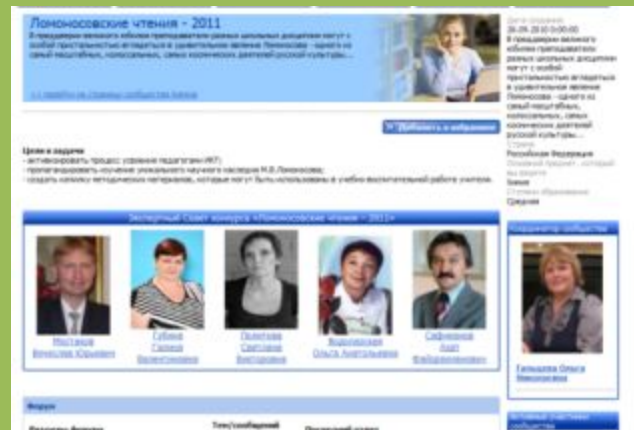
Ломоносовские чтения - 2011

В преддверии великого юбилея преподаватели разных школьных дисциплин могут с особой пристальностью вглядеться в удивительное явление Ломоносов - одного из самых масштабных, колоссальных, самых космических деятелей русской культуры...

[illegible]

Дата создания
28.09.2010 0:00:00
В преддверии великого юбилея преподаватели разных школьных дисциплин могут с особой пристальностью вглядеться в удивительное явление Ломоносов - одного из самых масштабных, колоссальных, самых космических деятелей русской культуры...
Страна
Российская Федерация
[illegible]
Земля
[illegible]
Средняя

Добавить в избранное

Цели и задачи:
- активизировать процесс освоения педагогами ИКТ;
- пропагандировать изучение уникального научного наследия М.В.Ломоносова;
- создать копилку методических материалов, которые могут быть использованы в учебно-воспитательной работе учителя.

Экспертный Совет конкурса «Ломоносовские чтения - 2011»

Мостовов Вячеслав Юрьевич

Губина Галина Валентиновна

Пелитова Светлана Викторовна

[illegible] Ольга Анатольевна

Сафиуллин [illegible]

Координатор сообщества

Гильязова Ольга Николаевна

Форум

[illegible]

Тем/сообщений

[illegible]

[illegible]